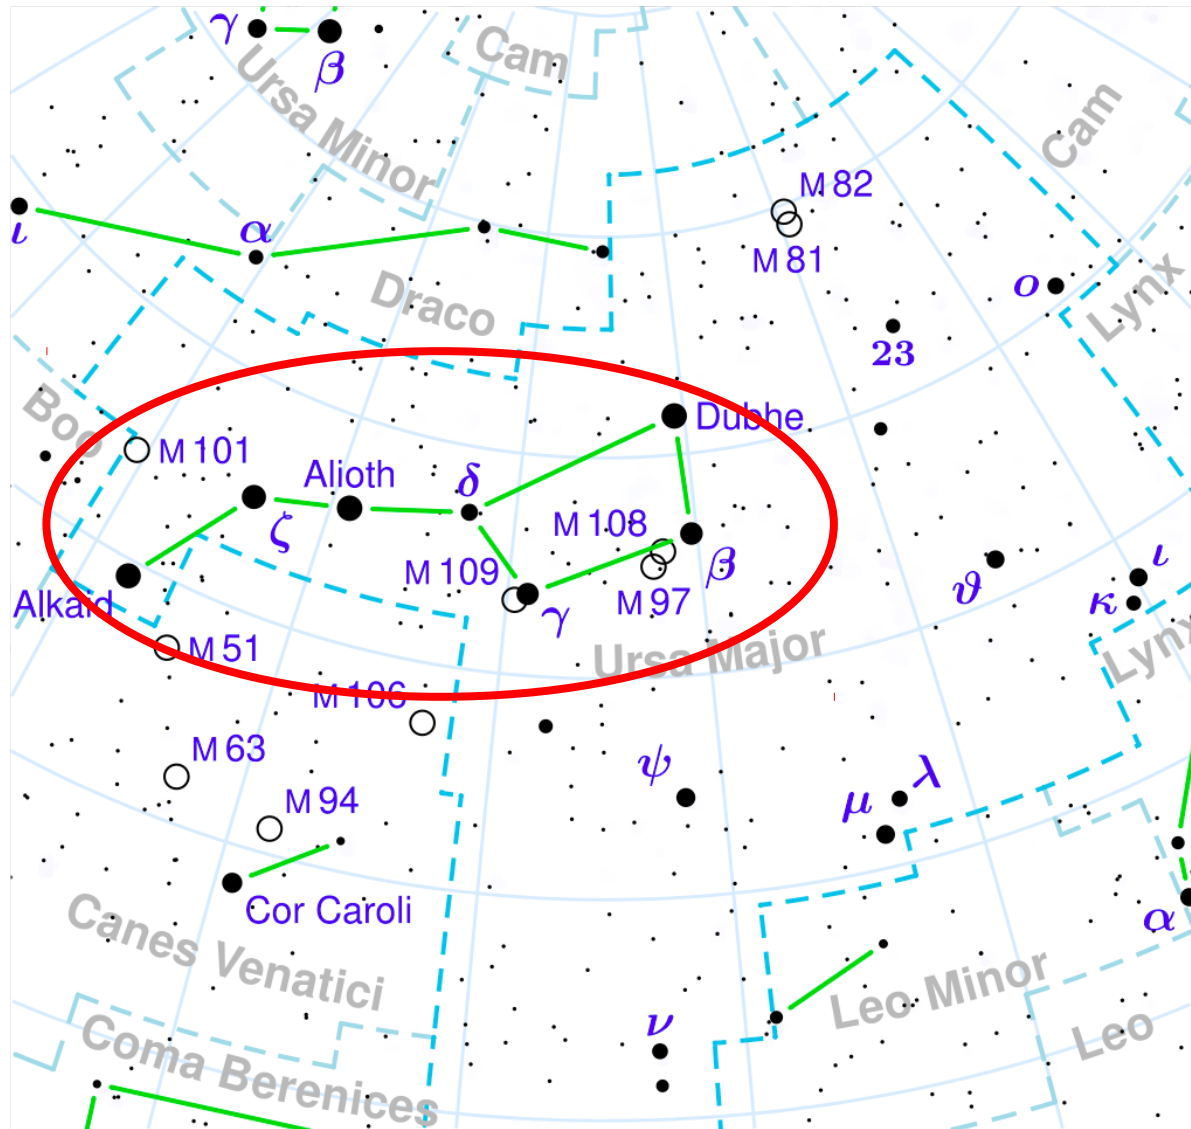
$\gamma$ $\beta$
Ursa Minor
Cam
Cam
M 82
M 81
$\iota$
$\alpha$
Draco
$o$
Lynx
23
Boo
Dubhe
M 101
Alioth
$\delta$
M 108
$\zeta$
$\beta$
M 109
M 97
$\vartheta$
$\iota$
Alkaid
$\gamma$
$\kappa$
M 51
Ursa Major
Lynx
M 106
M 63
$\psi$
$\lambda$
M 94
$\mu$
Cor Caroli
$\alpha$
Canes Venatici
Leo Minor
$\nu$
Coma Berenices
Leo